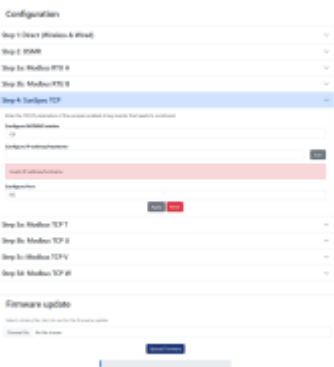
Configuration

Step 1: Direct (Wireless & Wired)

Step 2: EMMR

Step 3a: Modbus RTU A

Step 3b: Modbus RTU B

Step 4: SunSpec TCP

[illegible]

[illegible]

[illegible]

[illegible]

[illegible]

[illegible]

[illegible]

Apply Reset

Step 5a: Modbus TCP T

Step 5b: Modbus TCP U

Step 5c: Modbus TCP V

Step 5d: Modbus TCP W

Firmware update

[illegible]

Choose File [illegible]

Upload Firmware